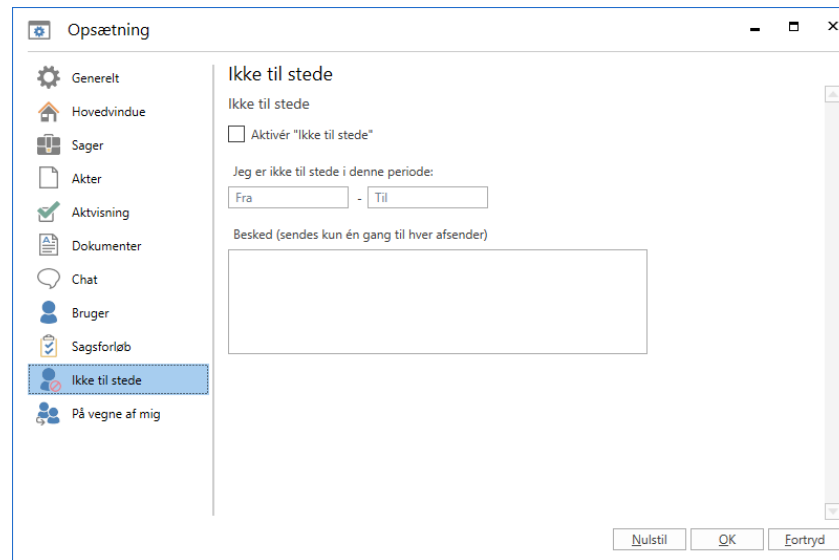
Opsætning

Generelt
Hovedvindue
Sager
Akter
Aktvisning
Dokumenter
Chat
Bruger
Sagsforløb
Ikke til stede
På vegne af mig

Ikke til stede

Ikke til stede

Aktivér "Ikke til stede"

Jeg er ikke til stede i denne periode:

Fra - Til

Besked (sendes kun én gang til hver afsender)

Nulstil OK Fortryd